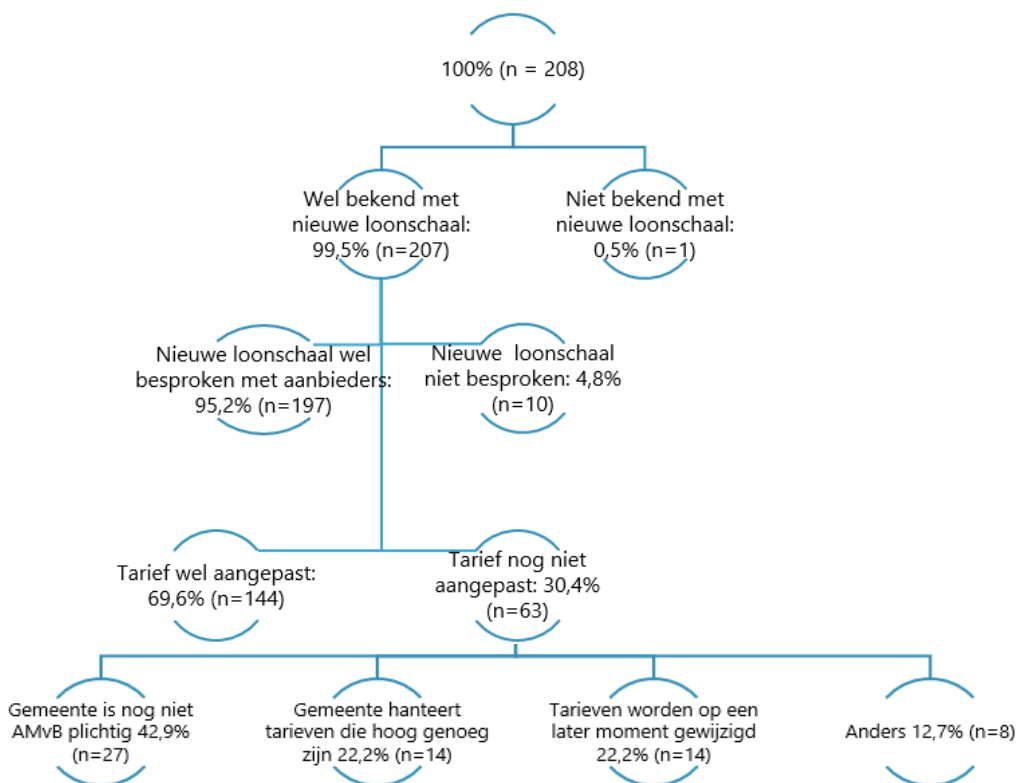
100% (n = 208)

Wel bekend met nieuwe loonschaal: 99,5% (n=207)

Niet bekend met nieuwe loonschaal: 0,5% (n=1)

Nieuwe loonschaal wel besproken met aanbieders: 95,2% (n=197)

Nieuwe loonschaal niet besproken: 4,8% (n=10)

Tarief wel aangepast: 69,6% (n=144)

Tarief nog niet aangepast: 30,4% (n=63)

Gemeente is nog niet AMvB plichtig 42,9% (n=27)

Gemeente hanteert tarieven die hoog genoeg zijn 22,2% (n=14)

Tarieven worden op een later moment gewijzigd 22,2% (n=14)

Anders 12,7% (n=8)